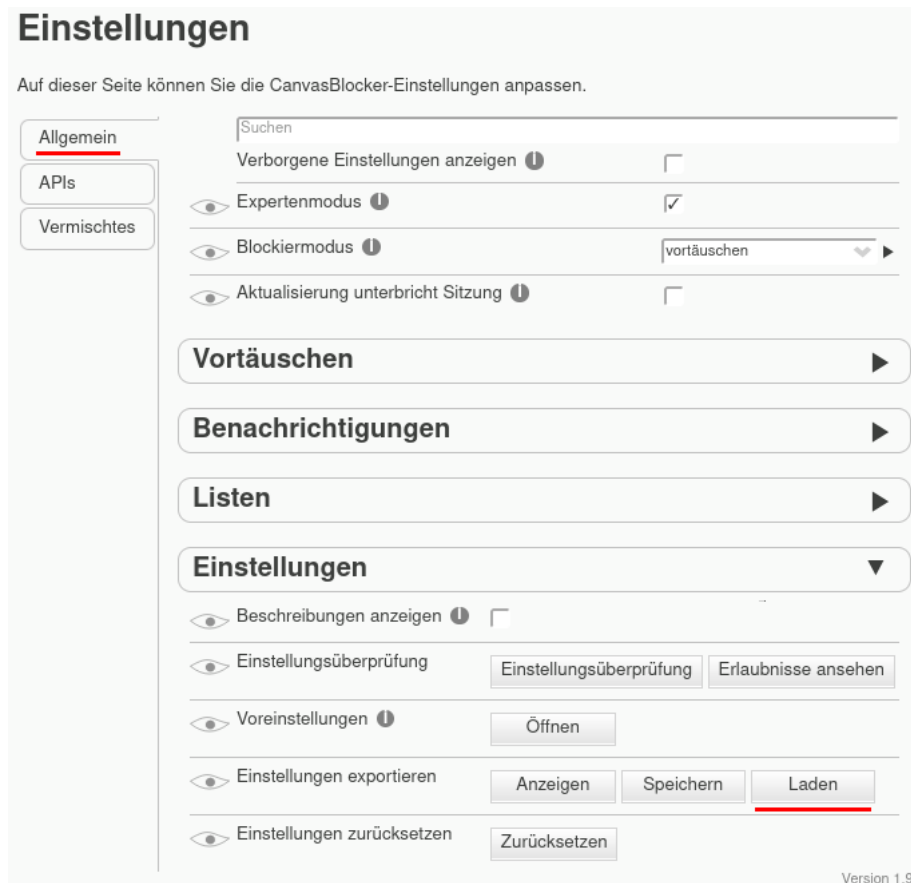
Einstellungen

Auf dieser Seite können Sie die CanvasBlocker-Einstellungen anpassen.

Allgemein
APIs
Vermischtes

Suchen

Verborgene Einstellungen anzeigen

Expertenmodus

Blockiermodus vortäuschen

Aktualisierung unterbricht Sitzung

Vortäuschen

Benachrichtigungen

Listen

Einstellungen

Beschreibungen anzeigen

Einstellungsüberprüfung Einstellungsüberprüfung Erlaubnisse ansehen

Voreinstellungen Öffnen

Einstellungen exportieren Anzeigen Speichern Laden

Einstellungen zurücksetzen Zurücksetzen

Version 1.9